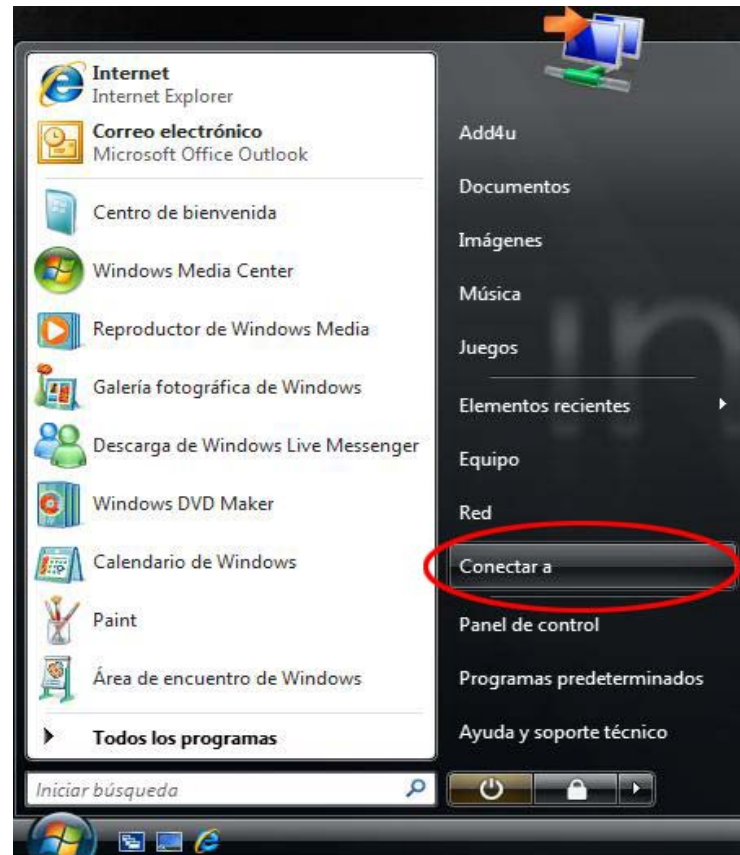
Internet
Internet Explorer

Correo electrónico
Microsoft Office Outlook

Centro de bienvenida

Windows Media Center

Reproductor de Windows Media

Galería fotográfica de Windows

Descarga de Windows Live Messenger

Windows DVD Maker

Calendario de Windows

Paint

Área de encuentro de Windows

Todos los programas

Iniciar búsqueda

Add4u

Documentos

Imágenes

Música

Juegos

Elementos recientes

Equipo

Red

Conectar a

Panel de control

Programas predeterminados

Ayuda y soporte técnico